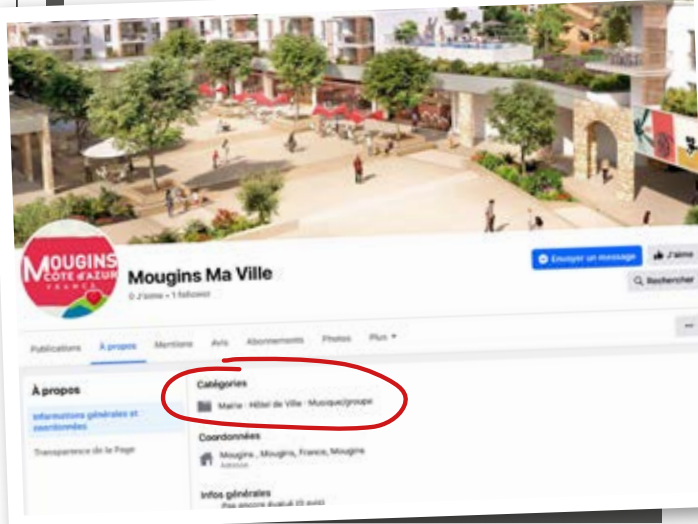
MOUGINS
CÔTE D'AZUR
FRANCE

Mougins Ma Ville
0 J'aime • 1 follower

Envoyer un message
J'aime
Rechercher

Publications
À propos
Mentions
Avis
Abonnements
Photos
Plus

À propos
Informations générales et coordonnées
Transparence de la Page

Catégories
Mairie · Hôtel de Ville · Musique/groupe

Coordonnées
Mougins , Mougins, France, Mougins
Adresse

Infos générales
Pas encore d'avis (0 avis)